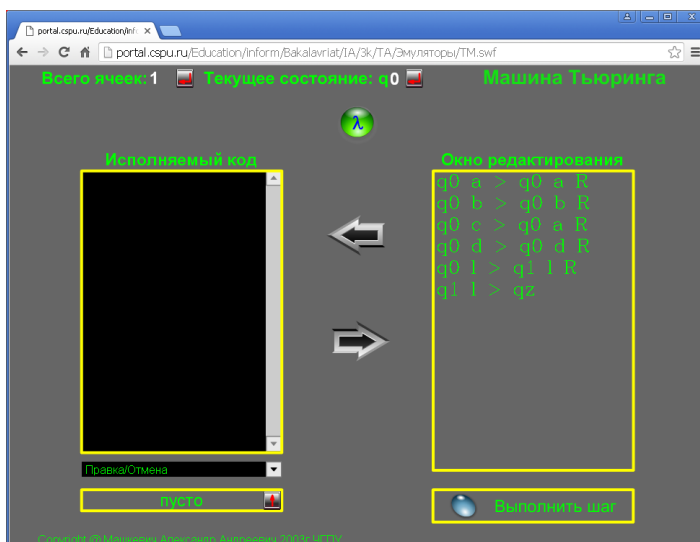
portal.cspu.ru/Education/Inf ×

portal.cspu.ru/Education/inform/Bakalavriat/IA/3k/TA/Эмуляторы/TM.swf

Всего ячеек: 1 Текущее состояние: q0 Машина Тьюринга

λ

Исполняемый код

Окно редактирования

q0 a > q0 a R
q0 b > q0 b R
q0 c > q0 a R
q0 d > q0 d R
q0 l > q1 l R
q1 l > qz

Правка/Отмена

пусто

Выполнить шаг

Copyright © Машкевич Александр Андреевич 2003г ЧГПУ